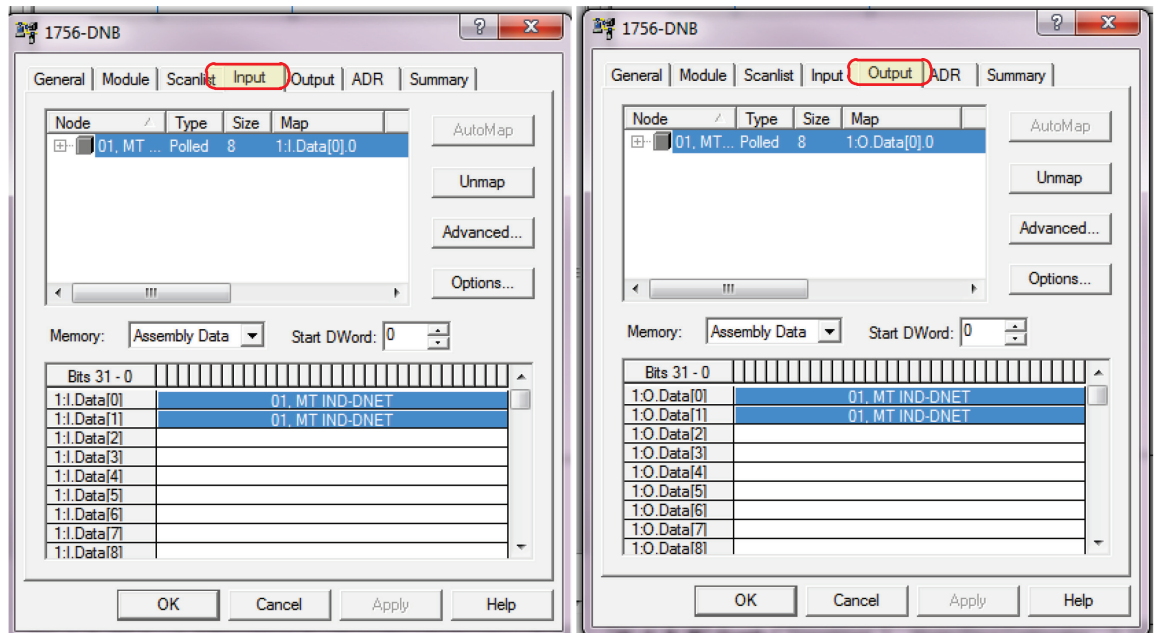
1756-DNB

? X

General | Module | Scanlist | Input | Output | ADR | Summary

| Node | Type | Size | Map |
|---|---|---|---|
| 01, MT ... | Polled | 8 | 1:I.Data[0].0 |

AutoMap

Unmap

Advanced...

Options...

Memory: Assembly Data

Start DWord: 0

| Bits 31 - 0 | |
|---|---|
| 1:I.Data[0] | 01, MT IND-DNET |
| 1:I.Data[1] | 01, MT IND-DNET |
| 1:I.Data[2] | |
| 1:I.Data[3] | |
| 1:I.Data[4] | |
| 1:I.Data[5] | |
| 1:I.Data[6] | |
| 1:I.Data[7] | |
| 1:I.Data[8] | |

OK | Cancel | Apply | Help

1756-DNB

? X

General | Module | Scanlist | Input | Output | ADR | Summary

| Node | Type | Size | Map |
|---|---|---|---|
| 01, MT... | Polled | 8 | 1:O.Data[0].0 |

AutoMap

Unmap

Advanced...

Options...

Memory: Assembly Data

Start DWord: 0

| Bits 31 - 0 | |
|---|---|
| 1:O.Data[0] | 01, MT IND-DNET |
| 1:O.Data[1] | 01, MT IND-DNET |
| 1:O.Data[2] | |
| 1:O.Data[3] | |
| 1:O.Data[4] | |
| 1:O.Data[5] | |
| 1:O.Data[6] | |
| 1:O.Data[7] | |
| 1:O.Data[8] | |

OK | Cancel | Apply | Help